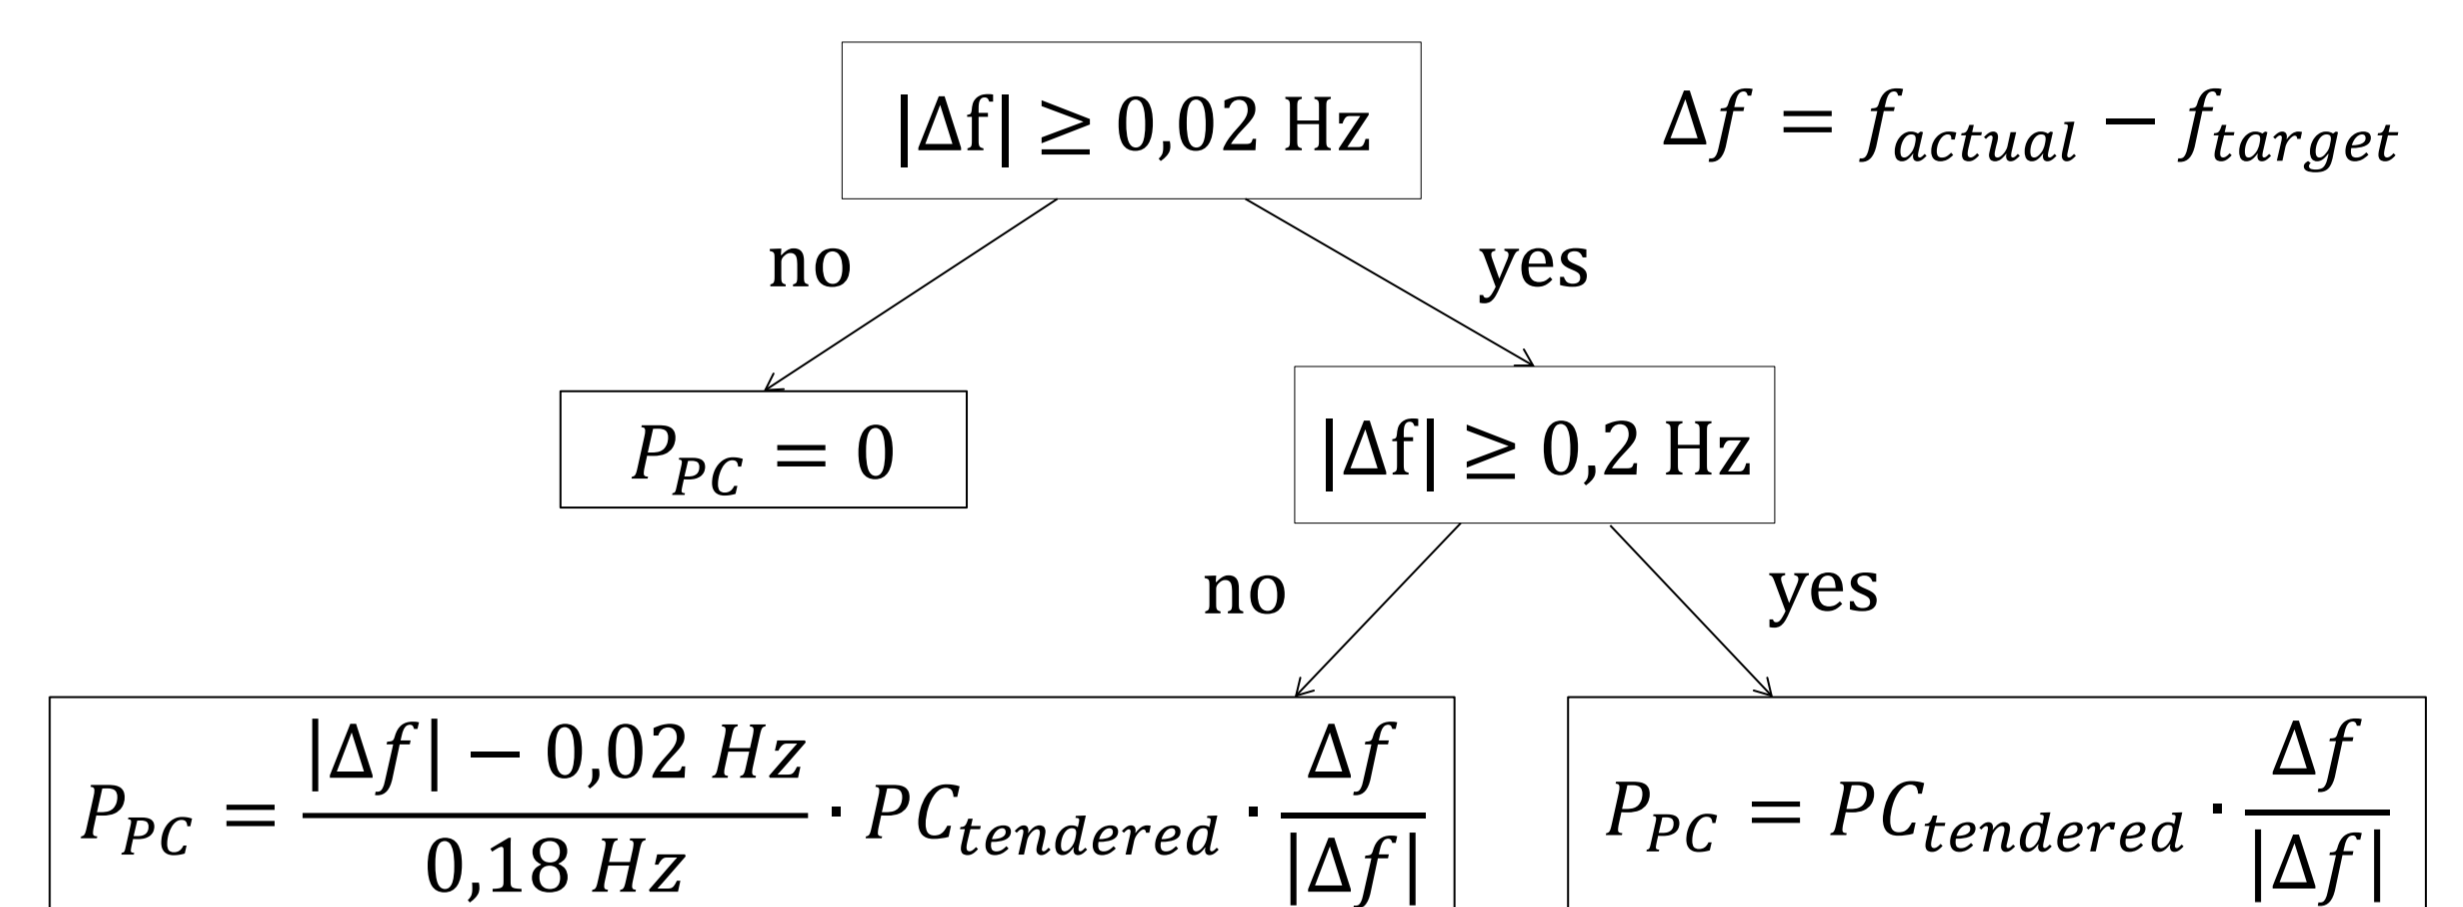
$|\Delta \mathrm{f}| \geq 0{,}02 \text{ Hz}$

$\Delta f = f_{actual} - f_{target}$

no

yes

$P_{PC} = 0$

$|\Delta \mathrm{f}| \geq 0{,}2 \text{ Hz}$

no

yes

$P_{PC} = \frac{|\Delta f| - 0{,}02\ Hz}{0{,}18\ Hz} \cdot PC_{tendered} \cdot \frac{\Delta f}{|\Delta f|}$

$P_{PC} = PC_{tendered} \cdot \frac{\Delta f}{|\Delta f|}$